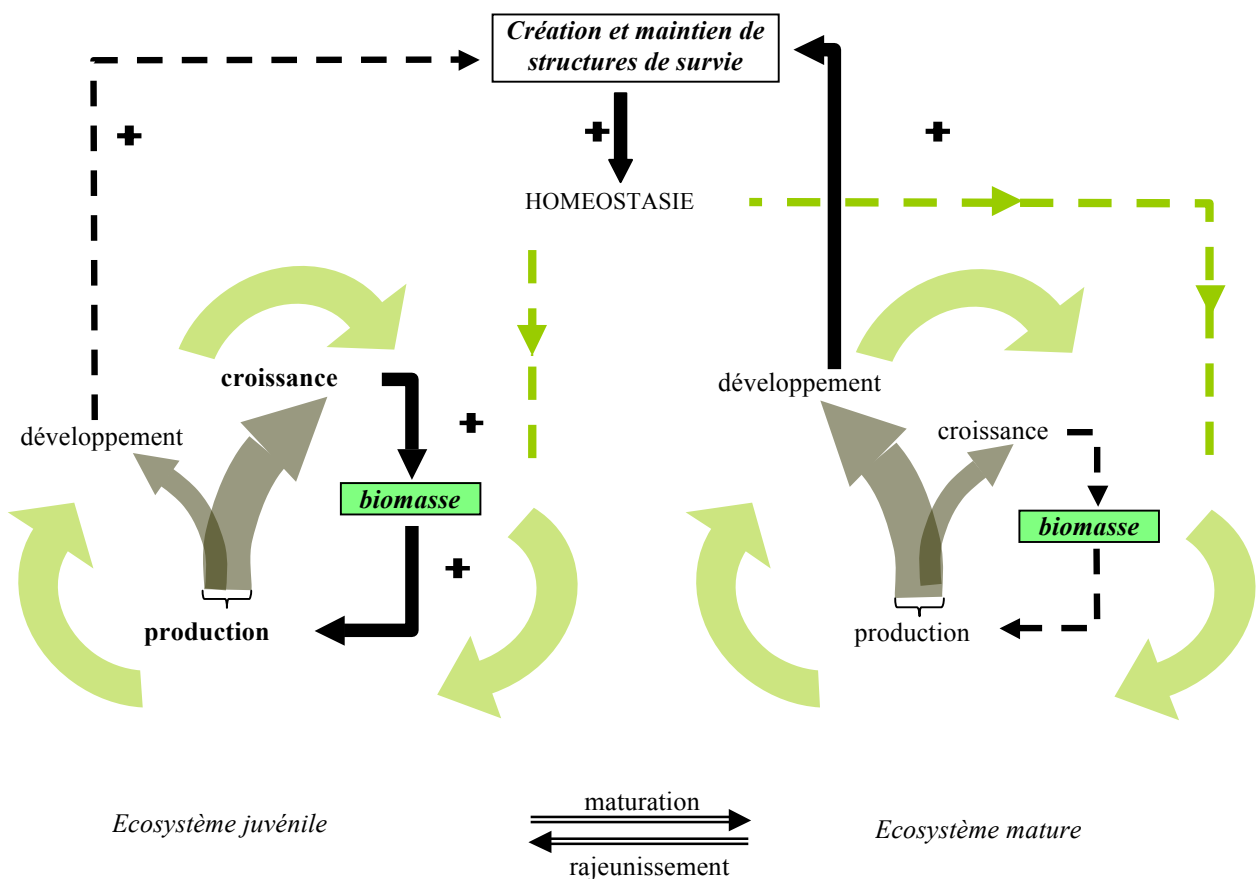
Création et maintien de structures de survie

+

+

+

HOMEOSTASIE

croissance

+

développement

biomasse

+

production

développement

croissance

-

biomasse

production

Ecosystème juvénile

maturation

rajeunissement

Ecosystème mature